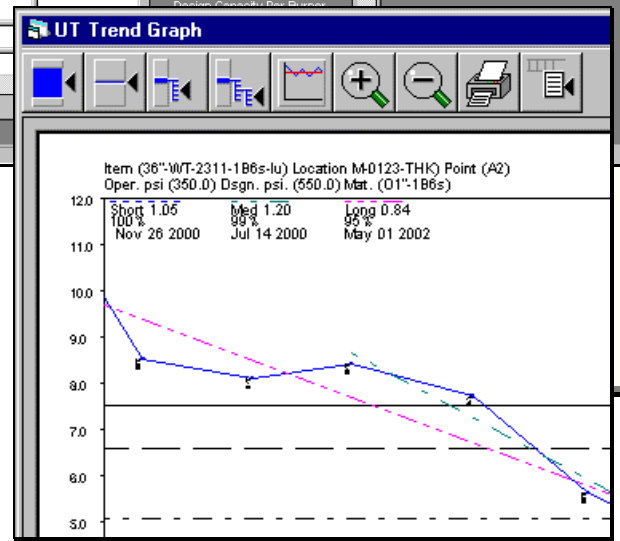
Design Capacity Per Burner

UT Trend Graph

Item (36"-WT-2311-1B6s-lu) Location M-0123-THK) Point (A2)
Oper. psi (350.0) Dsgn. psi. (550.0) Mat. (O1"-1B6s)

12.0
11.0
10.0
9.0
8.0
7.0
6.0
5.0

Short 1.05
100 %
Nov 26 2000

Med 1.20
99 %
Jul 14 2000

Long 0.84
95 %
May 01 2002